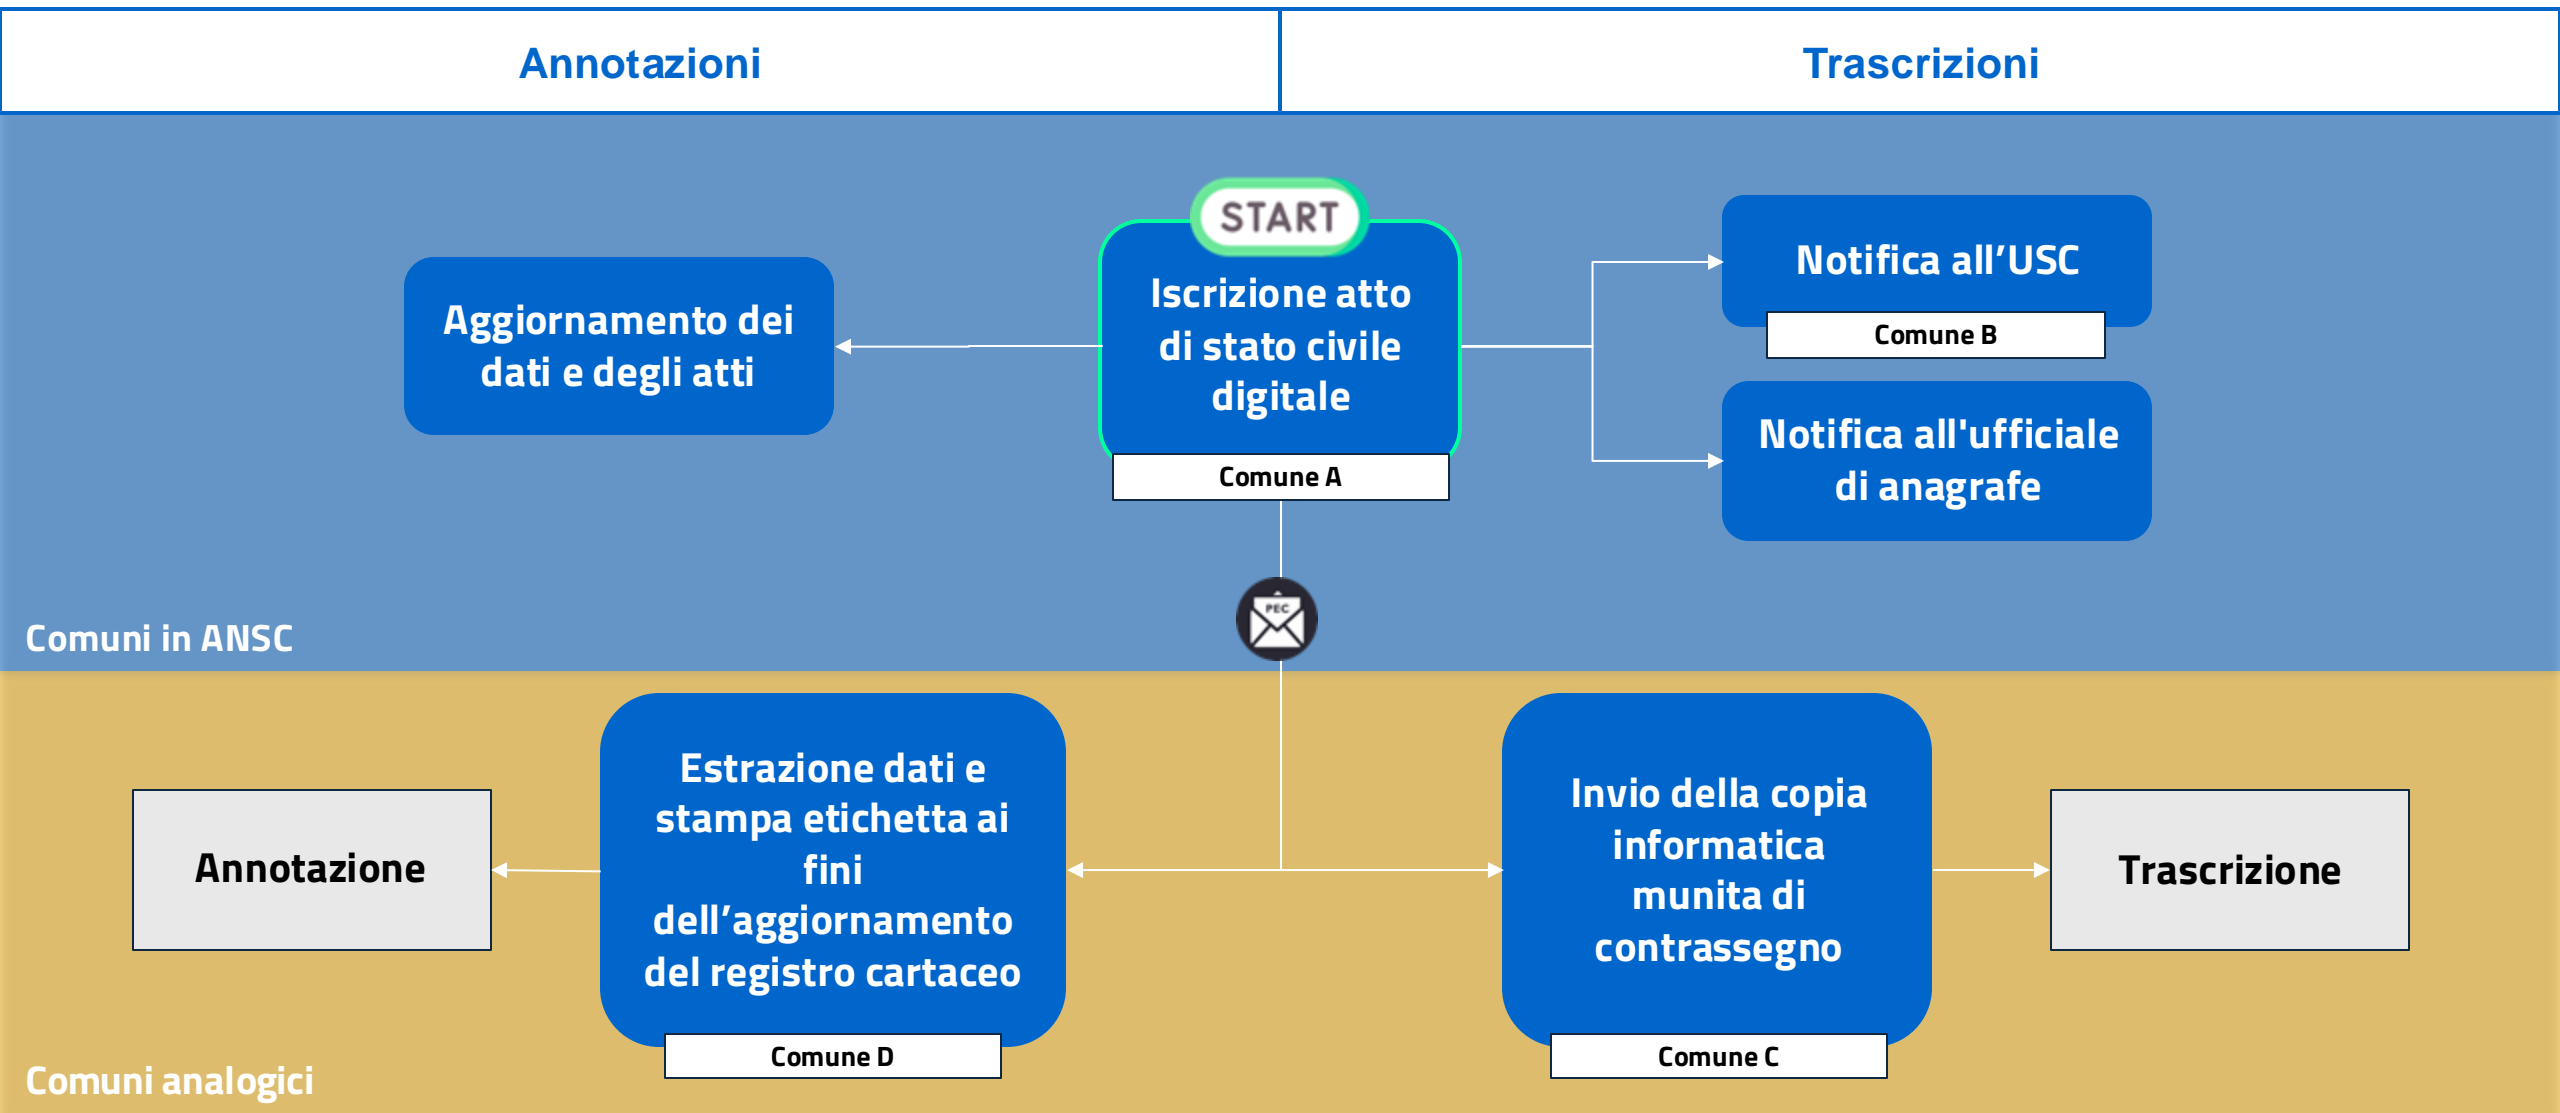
Annotazioni

Trascrizioni

Aggiornamento dei dati e degli atti

START

Iscrizione atto di stato civile digitale

Comune A

Notifica all'USC

Comune B

Notifica all'ufficiale di anagrafe

PEC

Comuni in ANSC

Annotazione

Estrazione dati e stampa etichetta ai fini dell'aggiornamento del registro cartaceo

Comune D

Invio della copia informatica munita di contrassegno

Comune C

Trascrizione

Comuni analogici